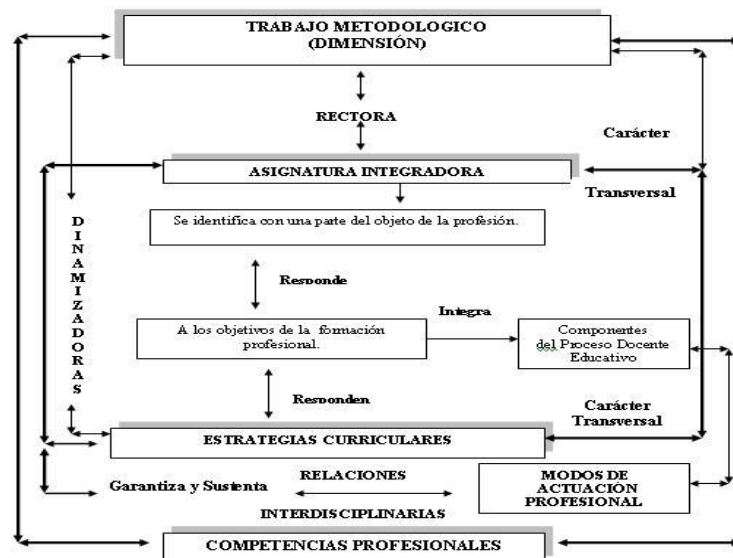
TRABAJO METODOLOGICO (DIMENSIÓN)

RECTORA

Carácter

ASIGNATURA INTEGRADORA

Transversal

D I N A M I Z A D O R A S

Se identifica con una parte del objeto de la profesión.

Responde

Integra

A los objetivos de la formación profesional.

Componentes del Proceso Docente Educativo

Responden

Carácter Transversal

ESTRATEGIAS CURRICULARES

RELACIONES

Garantiza y Sustenta

MODOS DE ACTUACIÓN PROFESIONAL

INTERDISCIPLINARIAS

COMPETENCIAS PROFESIONALES